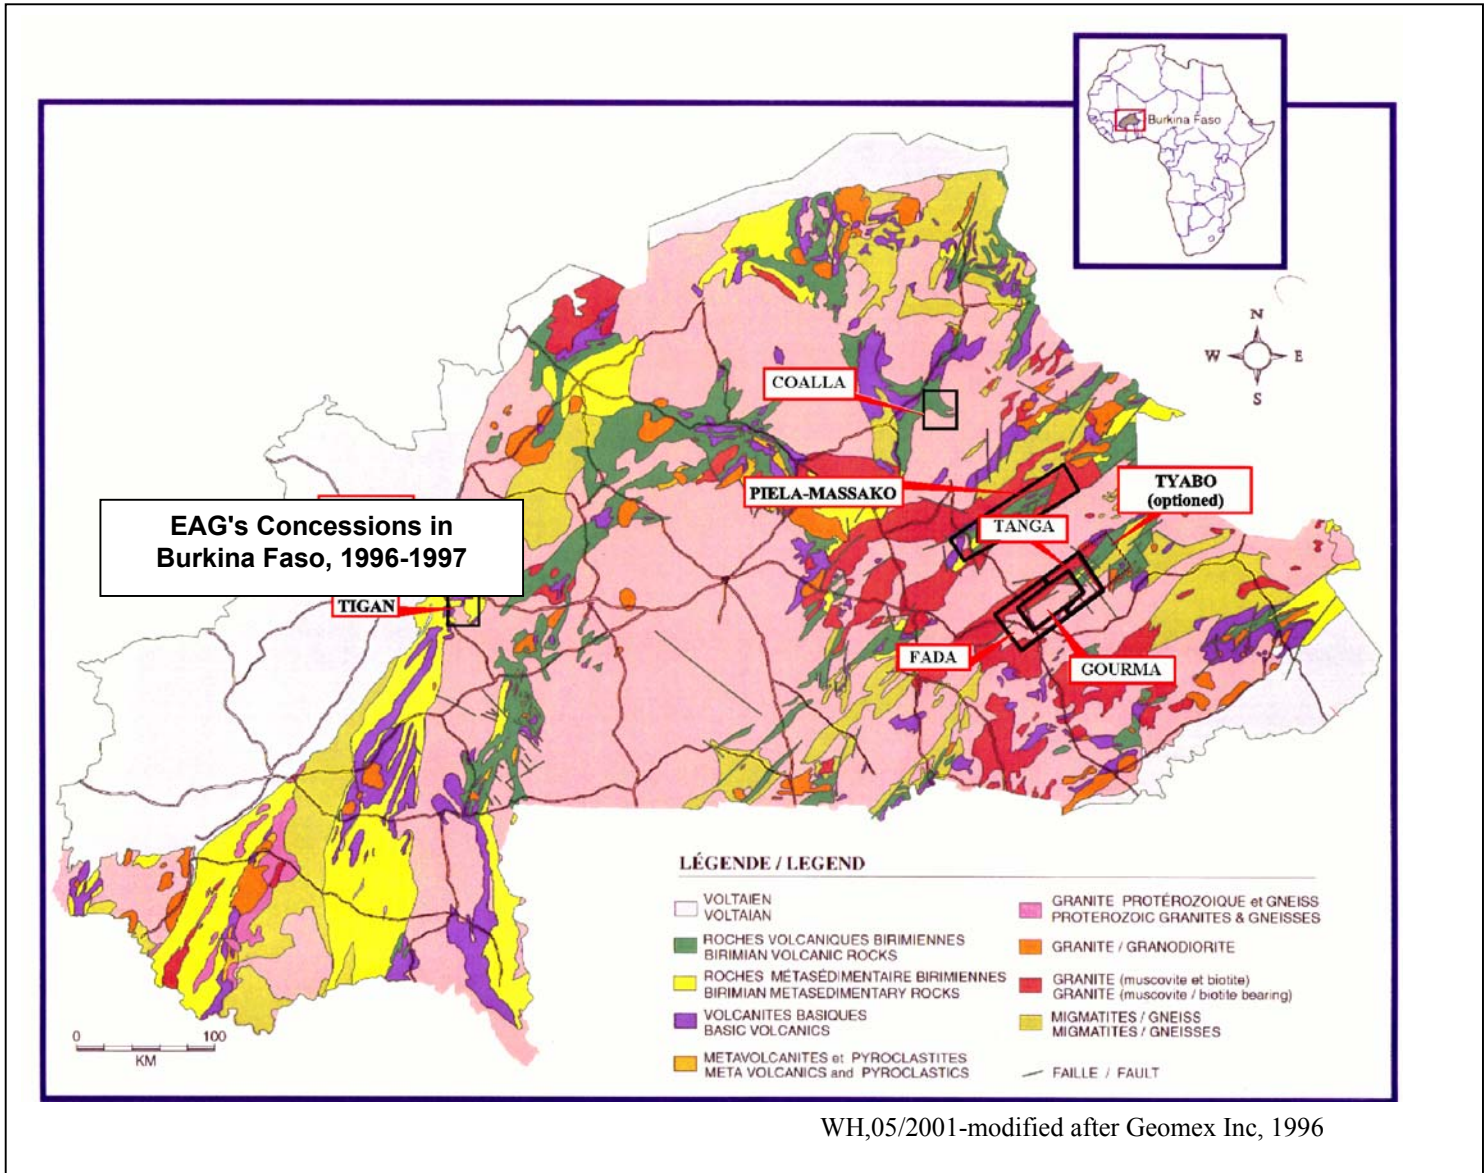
Burkina Faso

N
W E
S

COALLA

PIELA-MASSAKO

TYABO
(optioned)

EAG's Concessions in Burkina Faso, 1996-1997

TANGA

TIGAN

FADA

GOURMA

LÉGENDE / LEGEND

VOLTAIEN
VOLTAIAN

ROCHES VOLCANIQUES BIRIMIENNES
BIRIMIAN VOLCANIC ROCKS

ROCHES MÉTASÉDIMENTAIRE BIRIMIENNES
BIRIMIAN METASEDIMENTARY ROCKS

VOLCANITES BASIQUES
BASIC VOLCANICS

METAVOLCANITES et PYROCLASTITES
META VOLCANICS and PYROCLASTICS

GRANITE PROTÉROZOIQUE et GNEISS
PROTEROZOIC GRANITES & GNEISSES

GRANITE / GRANODIORITE

GRANITE (muscovite et biotite)
GRANITE (muscovite / biotite bearing)

MIGMATITES / GNEISS
MIGMATITES / GNEISSES

FAILLE / FAULT

0 100
KM

WH,05/2001-modified after Geomex Inc, 1996